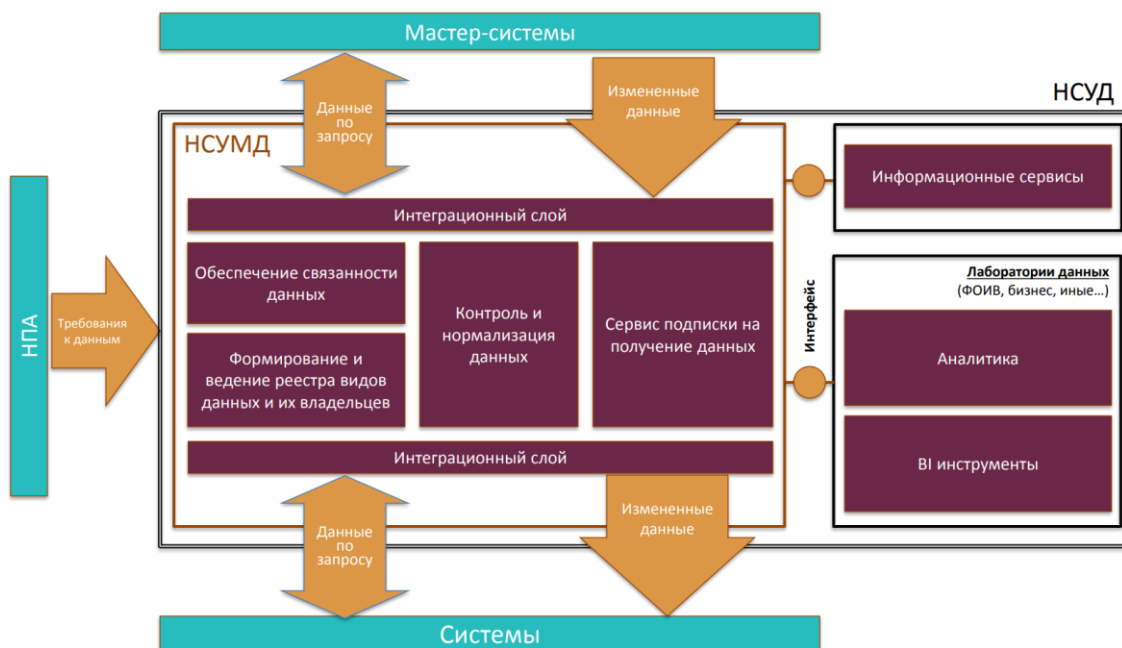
Мастер-системы

Данные по запросу

Измененные данные

НСУД

НСУМД

Информационные сервисы

Интеграционный слой

Обеспечение связанности данных

Контроль и нормализация данных

Сервис подписки на получение данных

Формирование и ведение реестра видов данных и их владельцев

Интерфейс

Лаборатории данных
(ФОИВ, бизнес, иные…)

Аналитика

BI инструменты

НПА

Требования к данным

Интеграционный слой

Данные по запросу

Измененные данные

Системы